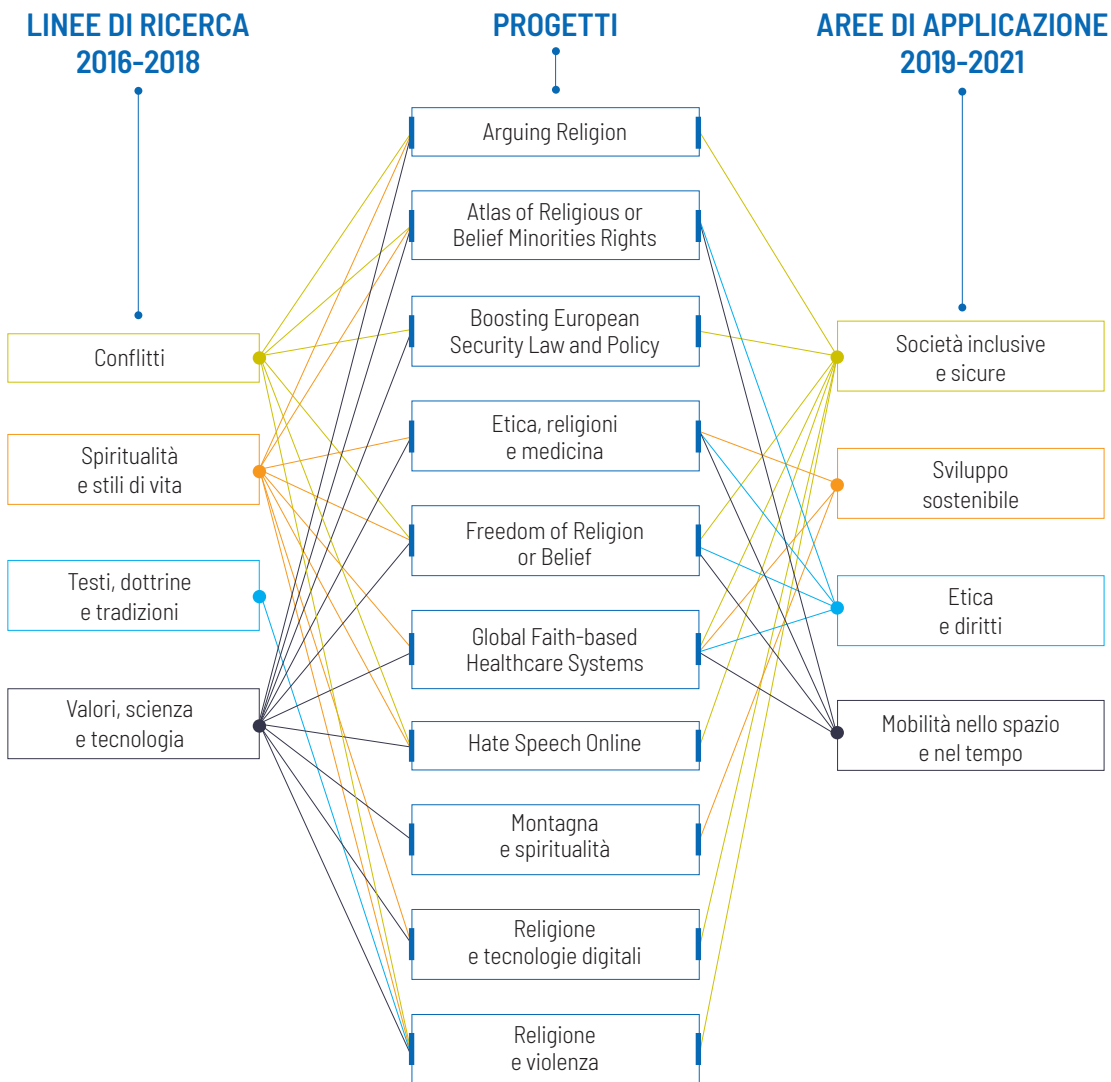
LINEE DI RICERCA 2016-2018

PROGETTI

AREE DI APPLICAZIONE 2019-2021

Conflitti

Spiritualità e stili di vita

Testi, dottrine e tradizioni

Valori, scienza e tecnologia

Arguing Religion

Atlas of Religious or Belief Minorities Rights

Boosting European Security Law and Policy

Etica, religioni e medicina

Freedom of Religion or Belief

Global Faith-based Healthcare Systems

Hate Speech Online

Montagna e spiritualità

Religione e tecnologie digitali

Religione e violenza

Società inclusive e sicure

Sviluppo sostenibile

Etica e diritti

Mobilità nello spazio e nel tempo